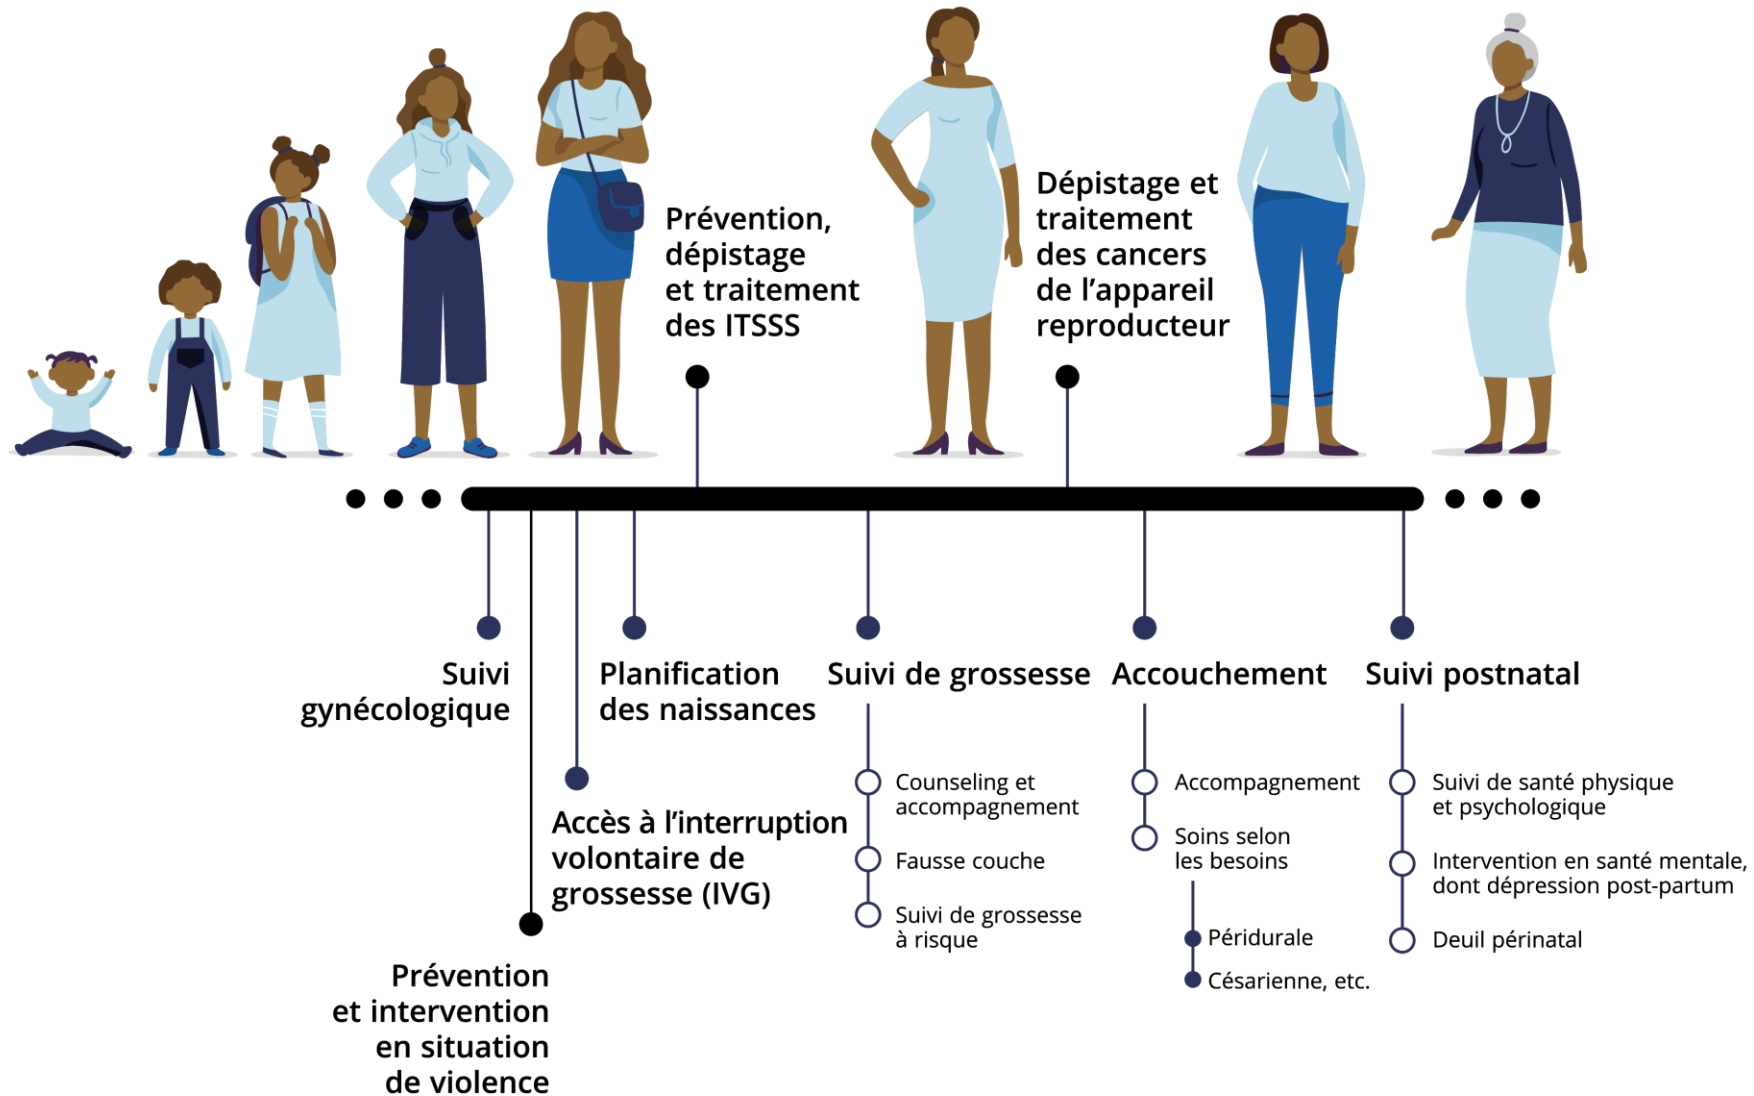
Prévention, dépistage et traitement des ITSSS

Dépistage et traitement des cancers de l'appareil reproducteur

Suivi gynécologique

Planification des naissances

Suivi de grossesse

Counseling et accompagnement

Fausse couche

Suivi de grossesse à risque

Accouchement

Accompagnement

Soins selon les besoins

Péridurale

Césarienne, etc.

Suivi postnatal

Suivi de santé physique et psychologique

Intervention en santé mentale, dont dépression post-partum

Deuil périnatal

Accès à l'interruption volontaire de grossesse (IVG)

Prévention et intervention en situation de violence